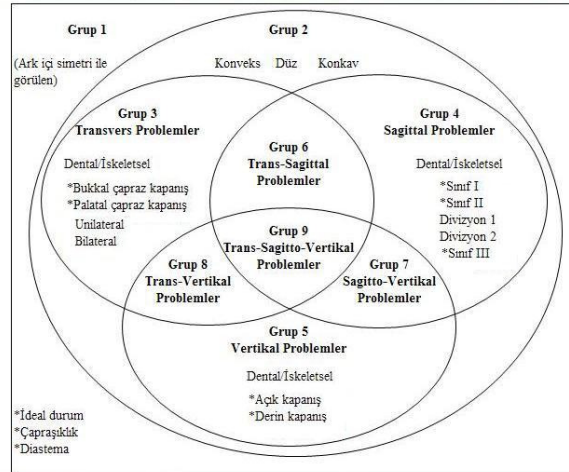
Grup 1

(Ark içi simetri ile görülen)

Grup 2

Konveks Düz Konkav

Grup 3
Transvers Problemler

Dental/İskeletsel

*Bukkal çapraz kapanış
*Palatal çapraz kapanış
Unilateral
Bilateral

Grup 6
Trans-Sagittal
Problemler

Grup 4
Sagittal Problemler

Dental/İskeletsel

*Sınıf I
*Sınıf II
Divizyon 1
Divizyon 2
*Sınıf III

Grup 9
Trans-Sagitto-Vertikal
Problemler

Grup 8
Trans-Vertikal
Problemler

Grup 7
Sagitto-Vertikal
Problemler

Grup 5
Vertikal Problemler

Dental/İskeletsel

*Açık kapanış
*Derin kapanış

*İdeal durum
*Çapraşıklık
*Diastema